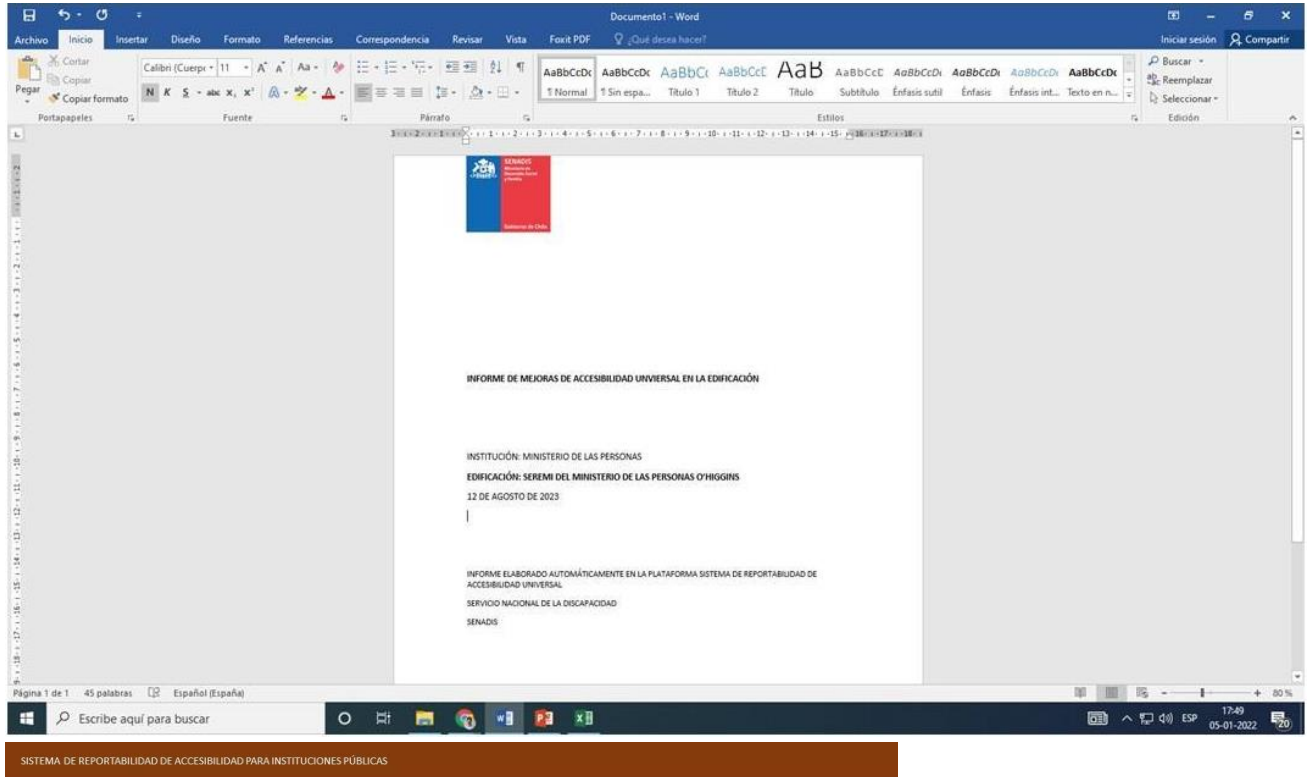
Documento1 - Word

Archivo Inicio Insertar Diseño Formato Referencias Correspondencia Revisar Vista Foxit PDF ¿Qué desea hacer?

Iniciar sesión Compartir

Cortar
Copiar
Pegar
Copiar formato
Portapapeles

Calibri (Cuerpo 11
Fuente

Párrafo

AaBbCcDc ¶ Normal
AaBbCcDc ¶ Sin espa...
AaBbCc Título 1
AaBbCcC Título 2
AaB Título
AaBbCcC Subtítulo
AaBbCcDc Énfasis sutil
AaBbCcDc Énfasis
AaBbCcDc Énfasis int...
AaBbCcDc Texto en n...
Estilos

Buscar
Reemplazar
Seleccionar
Edición

SENADIS
Gobierno de Chile

INFORME DE MEJORAS DE ACCESIBILIDAD UNVIERSAL EN LA EDIFICACIÓN

INSTITUCIÓN: MINISTERIO DE LAS PERSONAS

EDIFICACIÓN: SEREMI DEL MINISTERIO DE LAS PERSONAS O'HIGGINS

12 DE AGOSTO DE 2023

INFORME ELABORADO AUTOMÁTICAMENTE EN LA PLATAFORMA SISTEMA DE REPORTABILIDAD DE ACCESIBILIDAD UNIVERSAL

SERVICIO NACIONAL DE LA DISCAPACIDAD

SENADIS

Página 1 de 1 45 palabras Español (España)

80 %

Escribe aquí para buscar

ESP 17:49 05-01-2022

SISTEMA DE REPORTABILIDAD DE ACCESIBILIDAD PARA INSTITUCIONES PÚBLICAS